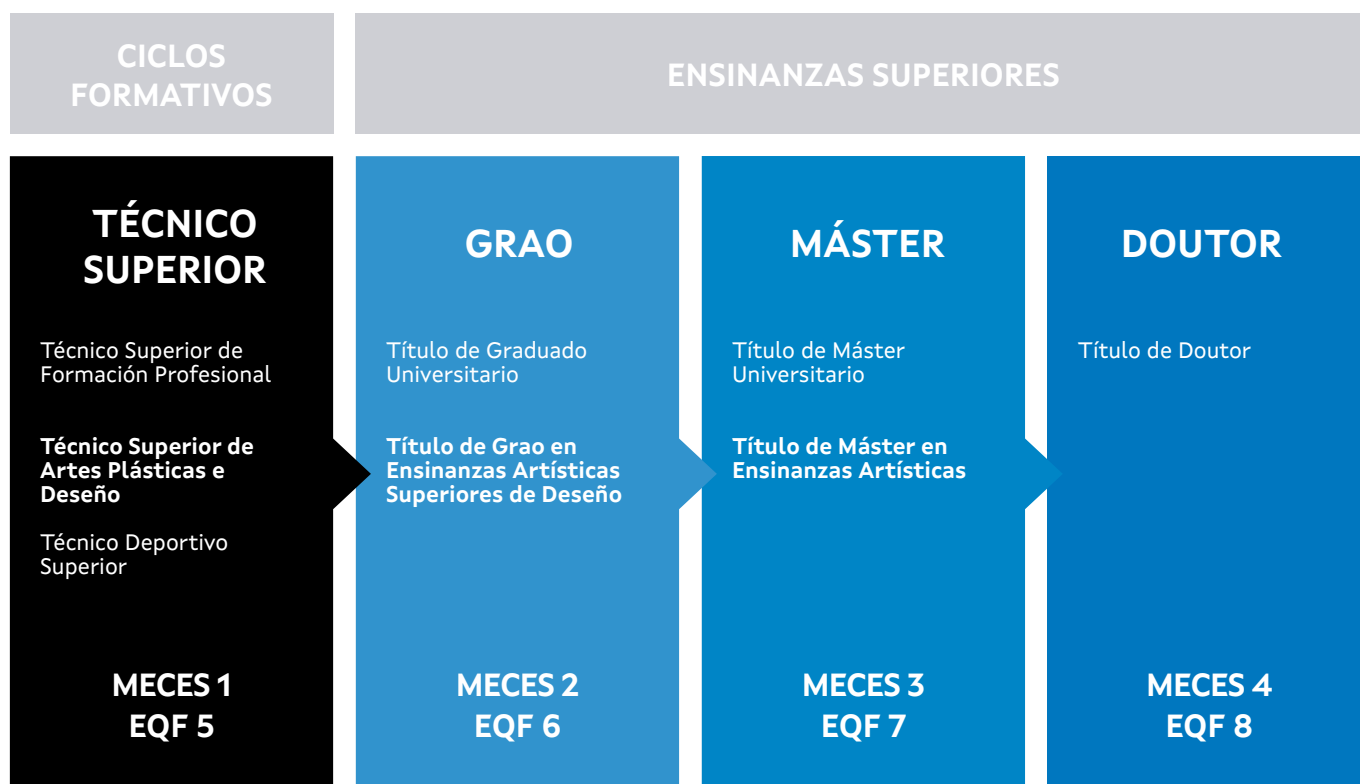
CICLOS FORMATIVOS

ENSINANZAS SUPERIORES

TÉCNICO SUPERIOR

Técnico Superior de Formación Profesional

Técnico Superior de Artes Plásticas e Deseño

Técnico Deportivo Superior

MECES 1
EQF 5

GRAO

Título de Graduado Universitario

Título de Grao en Ensinanzas Artísticas Superiores de Deseño

MECES 2
EQF 6

MÁSTER

Título de Máster Universitario

Título de Máster en Ensinanzas Artísticas

MECES 3
EQF 7

DOUTOR

Título de Doutor

MECES 4
EQF 8